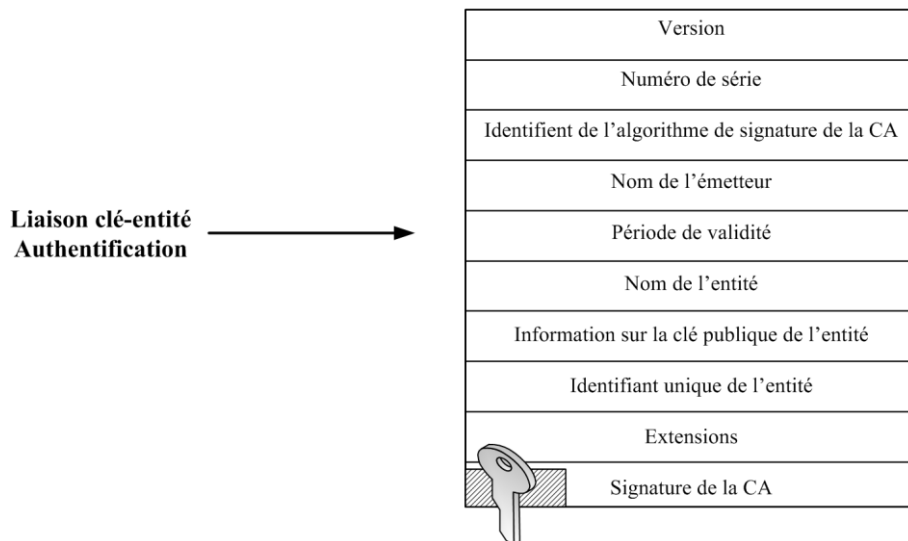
Liaison clé-entité
Authentification

Version

Numéro de série

Identifient de l’algorithme de signature de la CA

Nom de l’émetteur

Période de validité

Nom de l’entité

Information sur la clé publique de l’entité

Identifiant unique de l’entité

Extensions

Signature de la CA